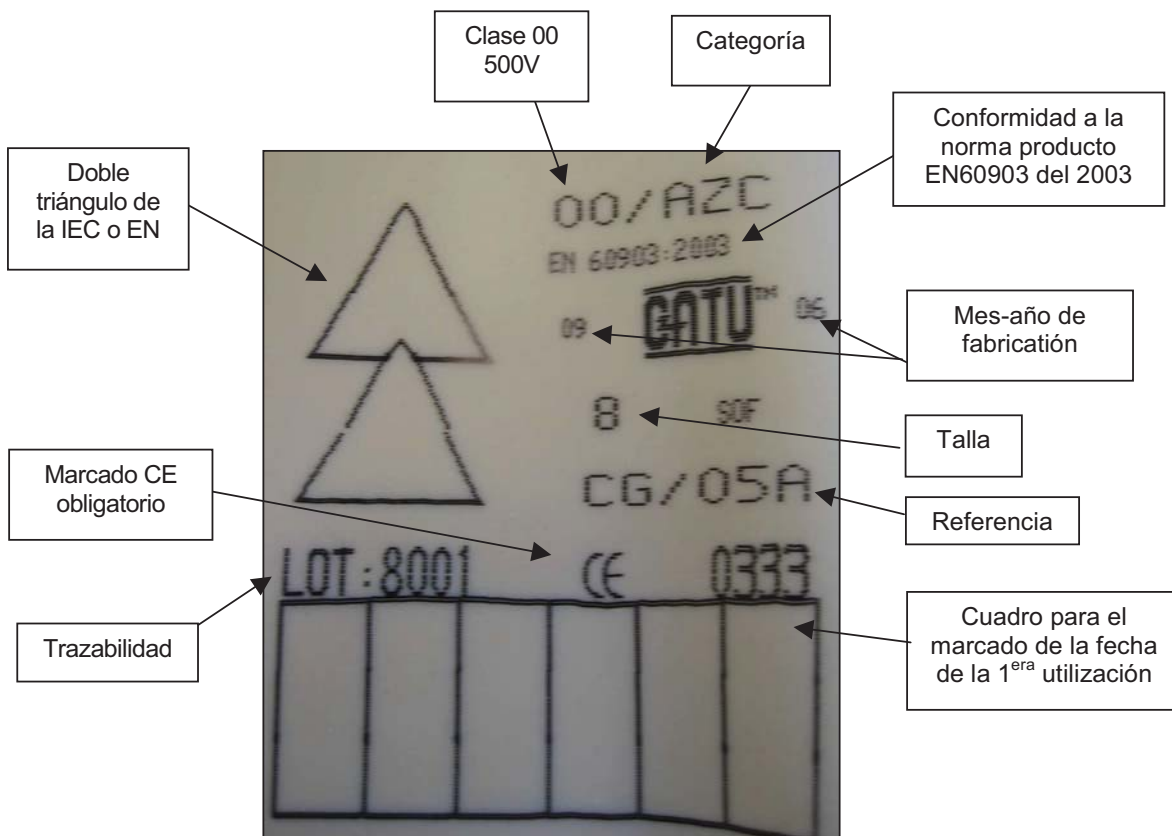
Clase 00 500V

Categoría

Conformidad a la norma producto EN60903 del 2003

Doble triángulo de la IEC o EN

00/AZC

EN 60903:2003

GATU™

09

06

Mes-año de fabricatión

8

90F

Talla

Marcado CE obligatorio

CG/05A

Referencia

LOT:8001

CE

0333

Trazabilidad

Cuadro para el marcado de la fecha de la 1$^{era}$ utilización